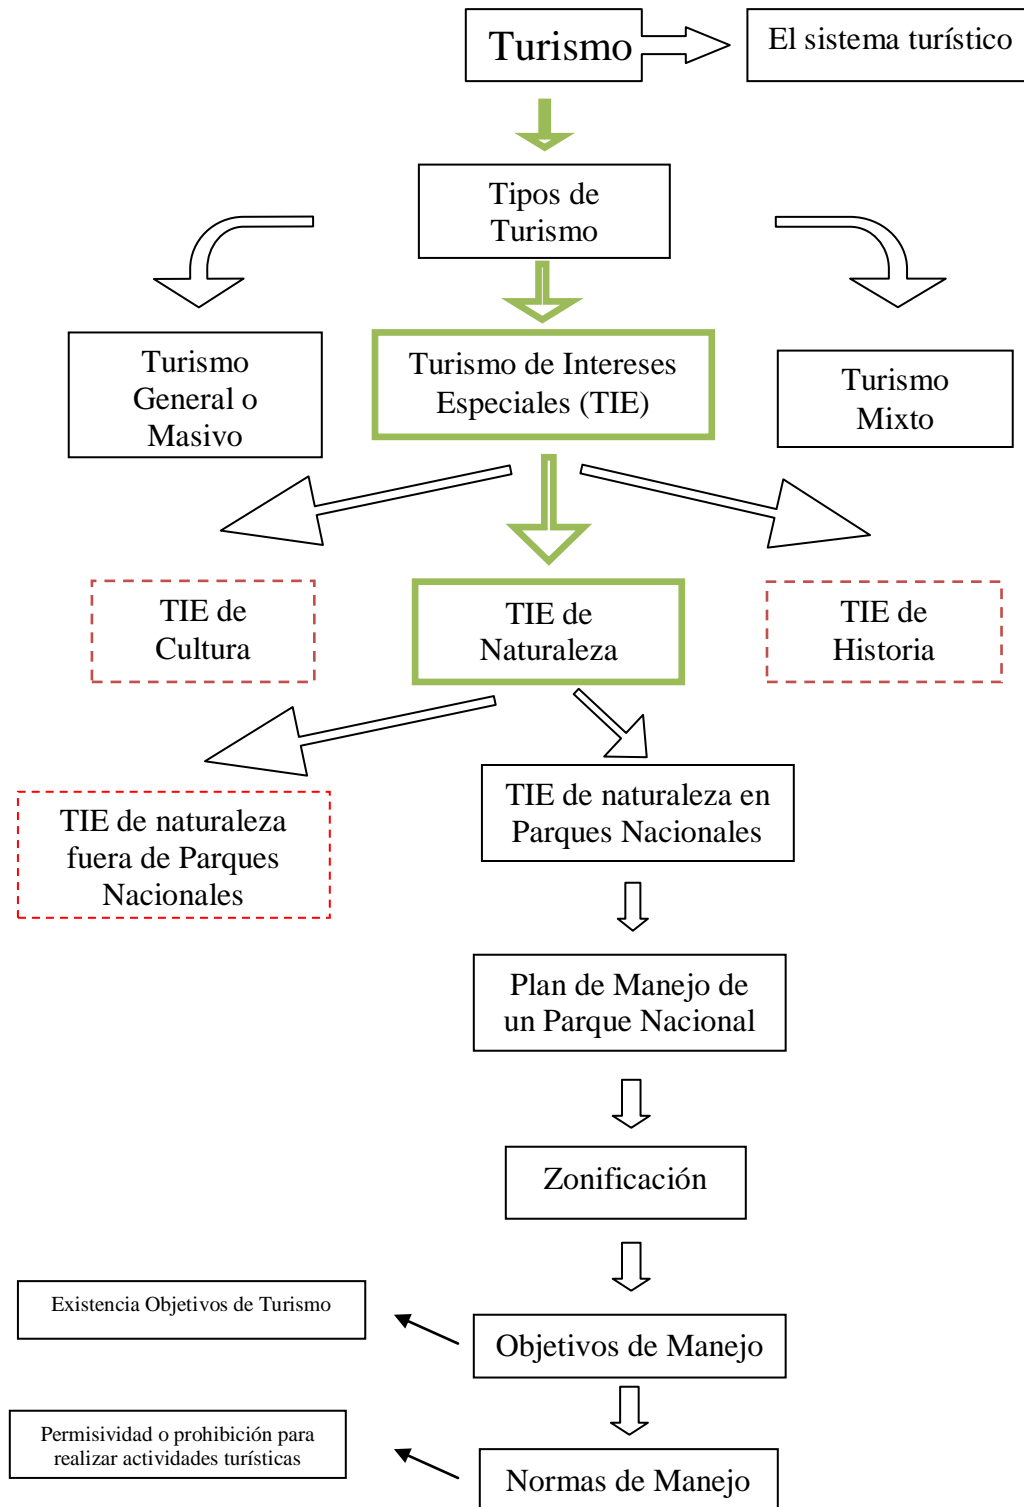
Turismo

El sistema turístico

Tipos de Turismo

Turismo General o Masivo

Turismo de Intereses Especiales (TIE)

Turismo Mixto

TIE de Cultura

TIE de Naturaleza

TIE de Historia

TIE de naturaleza fuera de Parques Nacionales

TIE de naturaleza en Parques Nacionales

Plan de Manejo de un Parque Nacional

Zonificación

Existencia Objetivos de Turismo

Objetivos de Manejo

Permisividad o prohibición para realizar actividades turísticas

Normas de Manejo